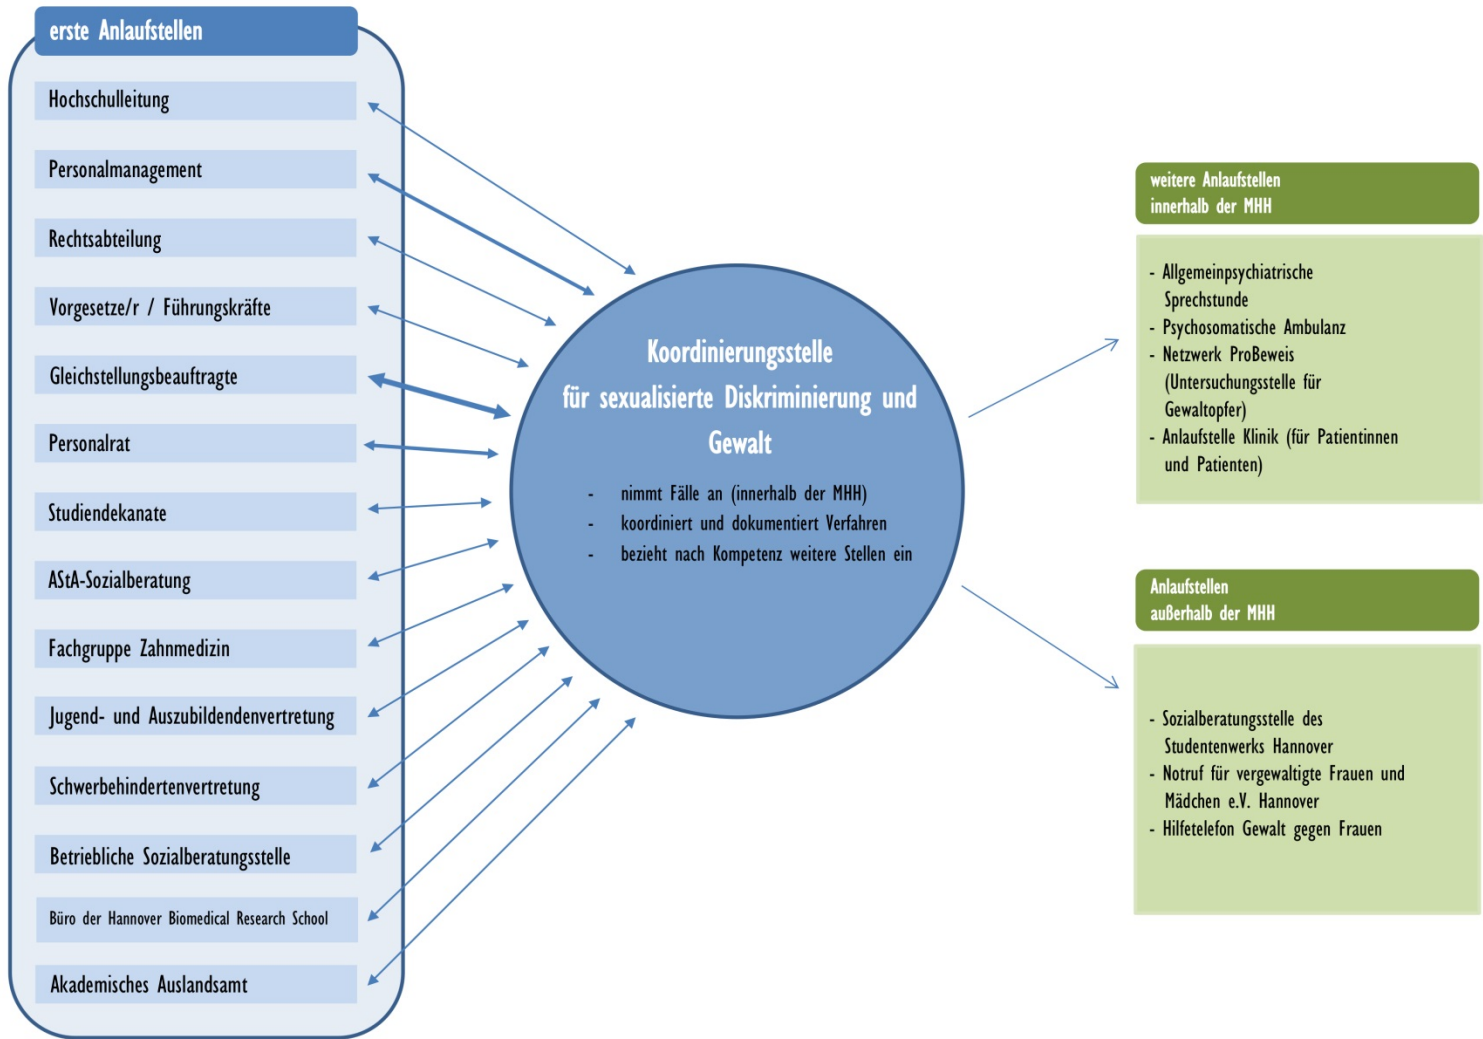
erste Anlaufstellen

Hochschulleitung

Personalmanagement

Rechtsabteilung

Vorgesetze/r / Führungskräfte

Gleichstellungsbeauftragte

Personalrat

Studiendekanate

AStA-Sozialberatung

Fachgruppe Zahnmedizin

Jugend- und Auszubildendenvertretung

Schwerbehindertenvertretung

Betriebliche Sozialberatungsstelle

Büro der Hannover Biomedical Research School

Akademisches Auslandsamt

Koordinierungsstelle für sexualisierte Diskriminierung und Gewalt

- nimmt Fälle an (innerhalb der MHH)
- koordiniert und dokumentiert Verfahren
- bezieht nach Kompetenz weitere Stellen ein

weitere Anlaufstellen innerhalb der MHH

- Allgemeinpsychiatrische Sprechstunde
- Psychosomatische Ambulanz
- Netzwerk ProBeweis (Untersuchungsstelle für Gewaltopfer)
- Anlaufstelle Klinik (für Patientinnen und Patienten)

Anlaufstellen außerhalb der MHH

- Sozialberatungsstelle des Studentenwerks Hannover
- Notruf für vergewaltigte Frauen und Mädchen e.V. Hannover
- Hilfetelefon Gewalt gegen Frauen